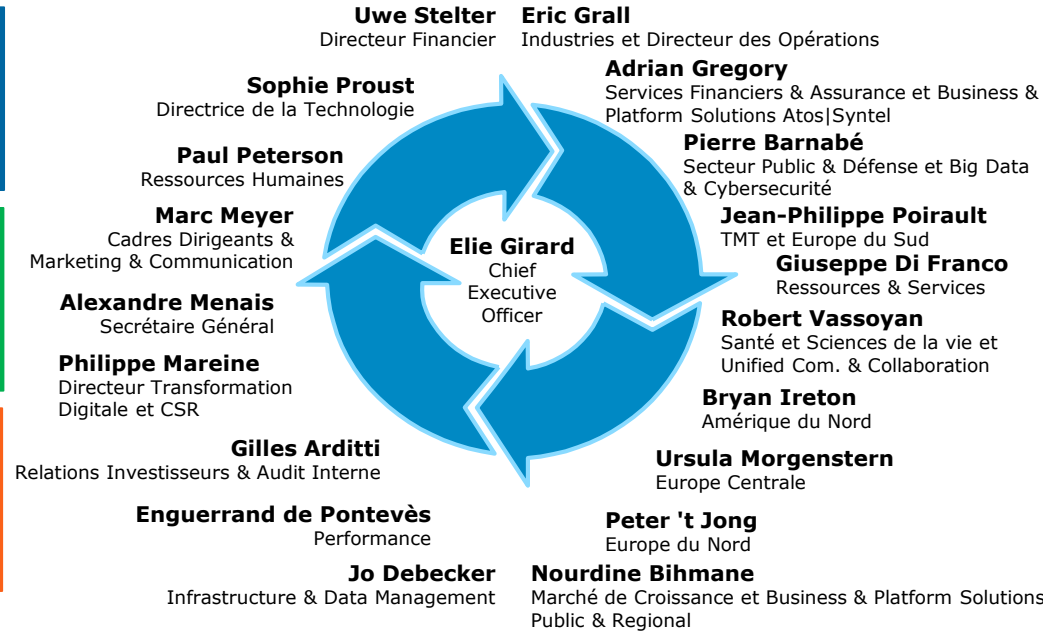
**Uwe Stelter**
Directeur Financier

**Eric Grall**
Industries et Directeur des Opérations

**Adrian Gregory**
Services Financiers & Assurance et Business & Platform Solutions Atos|Syntel

**Sophie Proust**
Directrice de la Technologie

**Pierre Barnabé**
Secteur Public & Défense et Big Data & Cybersecurité

**Paul Peterson**
Ressources Humaines

**Jean-Philippe Poirault**
TMT et Europe du Sud

**Marc Meyer**
Cadres Dirigeants & Marketing & Communication

**Elie Girard**
Chief Executive Officer

**Giuseppe Di Franco**
Ressources & Services

**Alexandre Menais**
Secrétaire Général

**Robert Vassoyan**
Santé et Sciences de la vie et Unified Com. & Collaboration

**Philippe Mareine**
Directeur Transformation Digitale et CSR

**Bryan Ireton**
Amérique du Nord

**Gilles Arditti**
Relations Investisseurs & Audit Interne

**Ursula Morgenstern**
Europe Centrale

**Enguerrand de Pontevès**
Performance

**Peter 't Jong**
Europe du Nord

**Jo Debecker**
Infrastructure & Data Management

**Nourdine Bihmane**
Marché de Croissance et Business & Platform Solutions Public & Regional